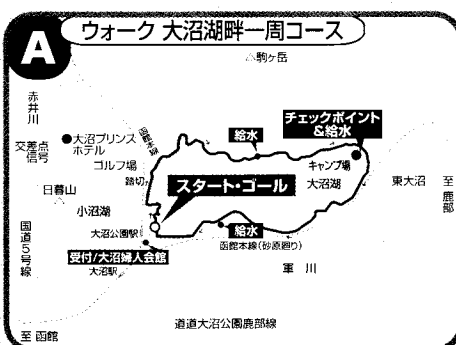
A

ウォーク 大沼湖畔一周コース

駒ヶ岳

赤井川交差点信号

大沼プリンスホテル

函館本線

ゴルフ場

踏切

日暮山

小沼湖

国道5号線

給水

チェックポイント&給水

キャンプ場

大沼湖

東大沼

至鹿部

スタート・ゴール

大沼公園駅

給水

函館本線(砂原廻り)

受付/大沼婦人会館

大沼駅

軍川

道道大沼公園鹿部線

至函館